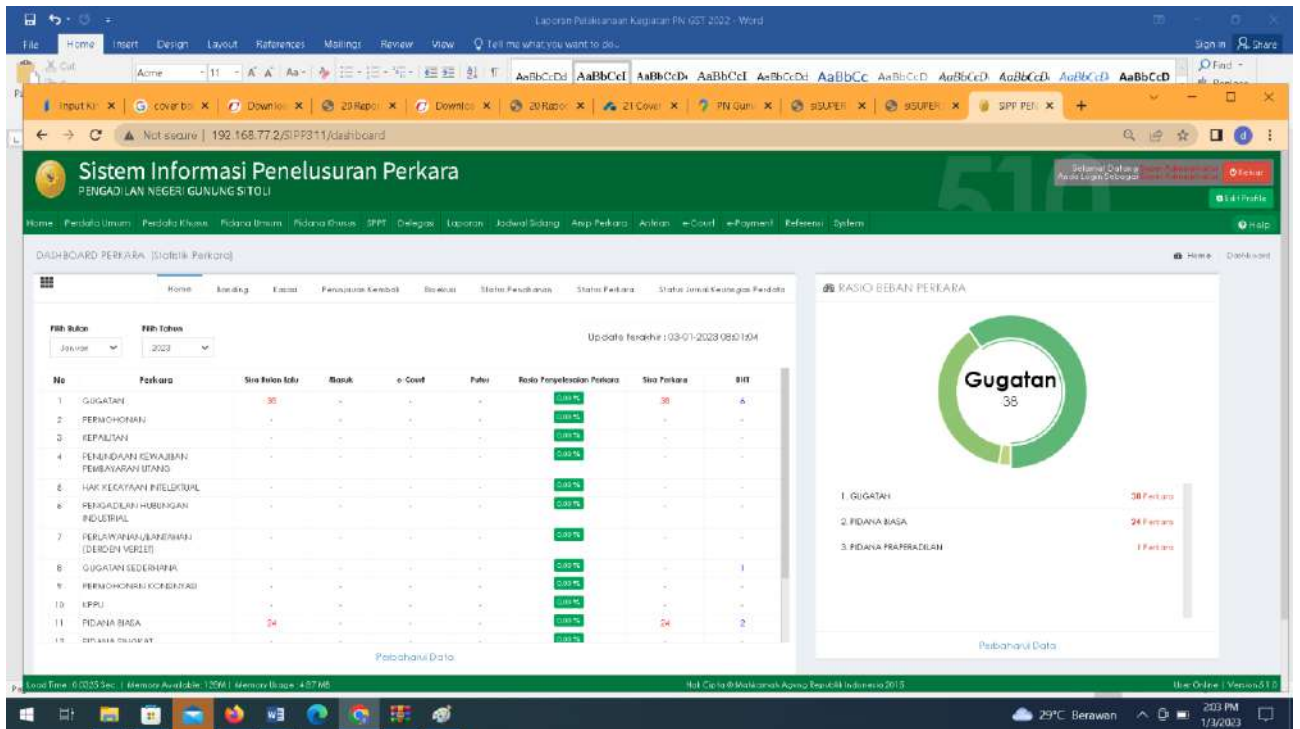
Laporan Pelaksanaan Kegiatan PN GST 2022 - Word

File Home Insert Design Layout References Mailings Review View Tell me what you want to do

Sign in Share

Acme 11 AaBbCcDd AaBbCcI AaBbCcDd AaBbCcI AaBbCcDd AaBbCc AaBbCcD AaBbCcD AaBbCcD AaBbCcD AaBbCcD

Find Replace

Input Ki | cover b | Downlo | 20 Repo | Downlo | 20 Rapo | 21 Cover | PN Gun | SIUPER | SIUPER | SIPP PEN

Not secure | 192.168.77.2/SIPP311/dashboard

Sistem Informasi Penelusuran Perkara
PENGADILAN NEGERI GUNUNGSITOLI

Selamat Datang Anda Login Sebagai

Keluar

Edit Profile

Home Perdata Umum Perdata Khusus Pidana Umum Pidana Khusus SPPT Delegasi Laporan Jadwal Sidang Arsip Perkara Antrian e-Court e-Payment Referensi System

Help

DASHBOARD PERKARA (Statistik Perkara)

Home Dashboard

Home Banding Kasasi Peninjauan Kembali Eksekusi Status Penahanan Status Perkara Status Jurnal Keuangan Perdata

Pilih Bulan
Januari

Pilih Tahun
2023

Update terakhir : 03-01-2023 08:01:04

| No | Perkara | Sisa Bulan lalu | Masuk | e-Court | Putus | Rasio Penyelesaian Perkara | Sisa Perkara | BHT |
|---|---|---|---|---|---|---|---|---|
| 1 | GUGATAN | 38 | - | - | - | 0,00 % | 38 | 6 |
| 2 | PERMOHONAN | - | - | - | - | 0,00 % | - | - |
| 3 | KEPAILITAN | - | - | - | - | 0,00 % | - | - |
| 4 | PENUNDAAN KEWAJIBAN PEMBAYARAN UTANG | - | - | - | - | 0,00 % | - | - |
| 5 | HAK KEKAYAAN INTELEKTUAL | - | - | - | - | 0,00 % | - | - |
| 6 | PENGADILAN HUBUNGAN INDUSTRIAL | - | - | - | - | 0,00 % | - | - |
| 7 | PERLAWANAN/BANTAHAN (DERDEN VERZET) | - | - | - | - | 0,00 % | - | - |
| 8 | GUGATAN SEDERHANA | - | - | - | - | 0,00 % | - | 1 |
| 9 | PERMOHONAN KONSINYASI | - | - | - | - | 0,00 % | - | - |
| 10 | EPPU | - | - | - | - | 0,00 % | - | - |
| 11 | PIDANA BIASA | 24 | - | - | - | 0,00 % | 24 | 2 |
| 12 | PIDANA SINGKAT | - | - | - | - | 0,00 % | - | - |

Perbaharui Data

RASIO BEBAN PERKARA

Gugatan
38

1. GUGATAN 38 Perkara
2. PIDANA BIASA 24 Perkara
3. PIDANA PRAPERADILAN 1 Perkara

Perbaharui Data

Load Time : 0.0235 Sec. | Memory Available : 125M | Memory Usage : 4.87 MB

Hak Cipta © Mahkamah Agung Republik Indonesia 2015

User Online | Version 5.1.0

29°C Berawan 2:03 PM 1/3/2023